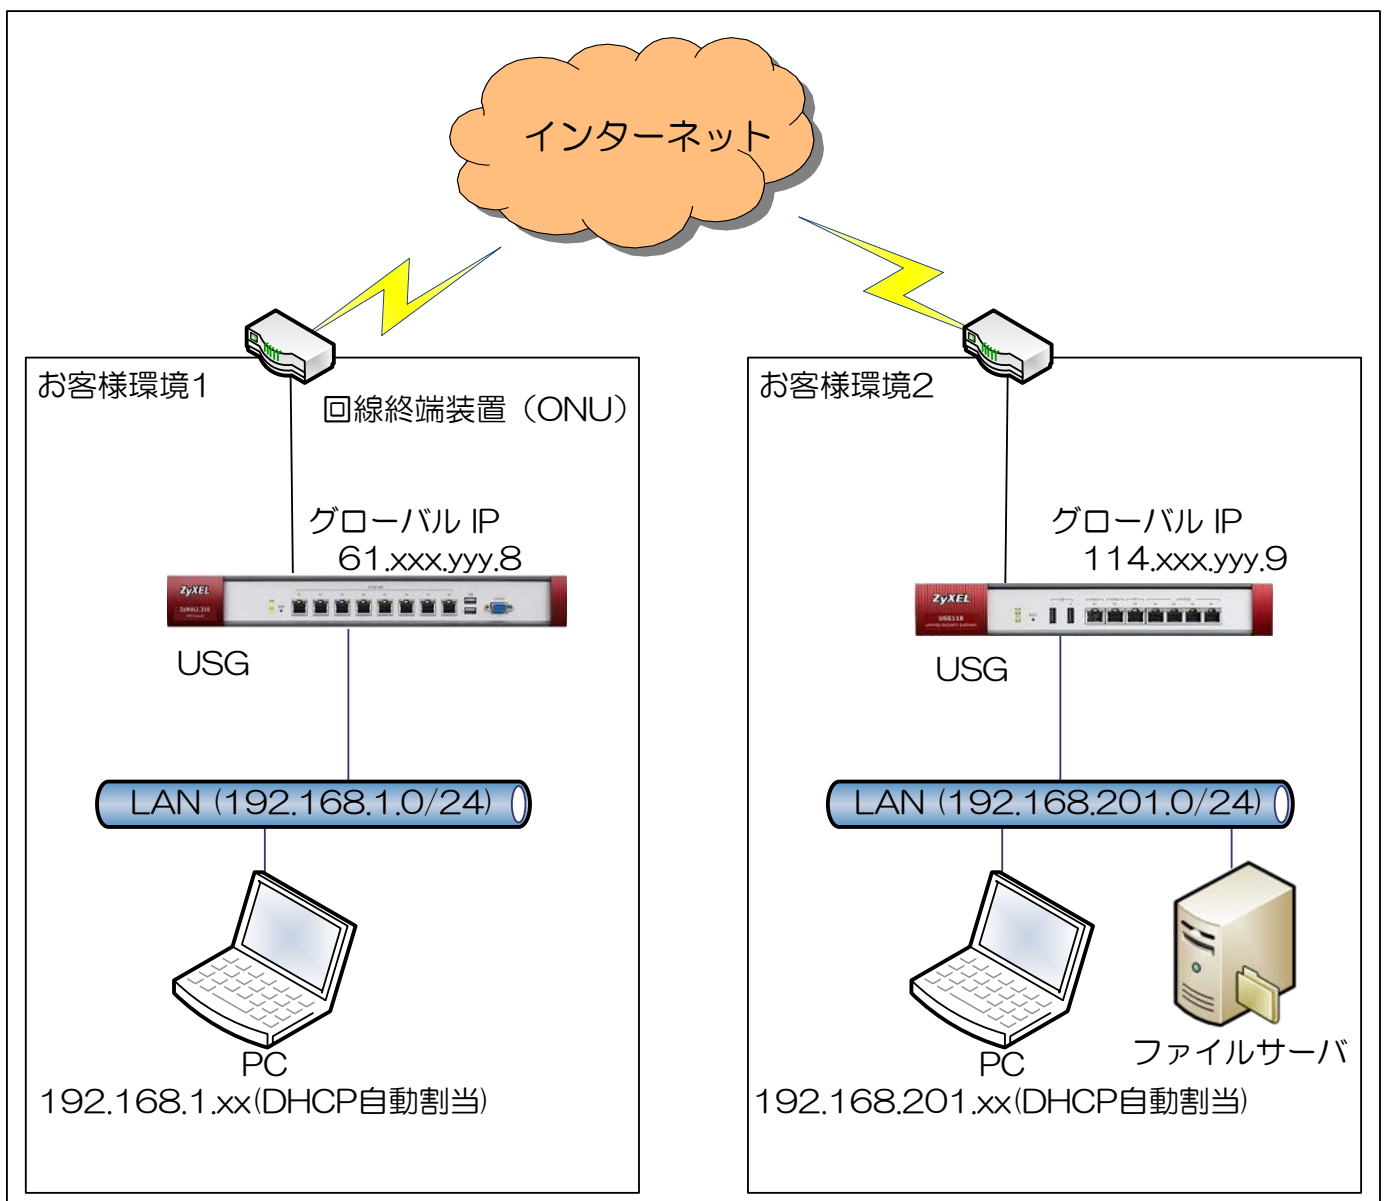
インターネット

お客様環境1

回線終端装置（ONU）

グローバル IP
61.xxx.yyy.8

ZyXEL

USG

LAN (192.168.1.0/24)

PC
192.168.1.xx(DHCP自動割当)

お客様環境2

グローバル IP
114.xxx.yyy.9

ZyXEL

USG

LAN (192.168.201.0/24)

PC
192.168.201.xx(DHCP自動割当)

ファイルサーバ